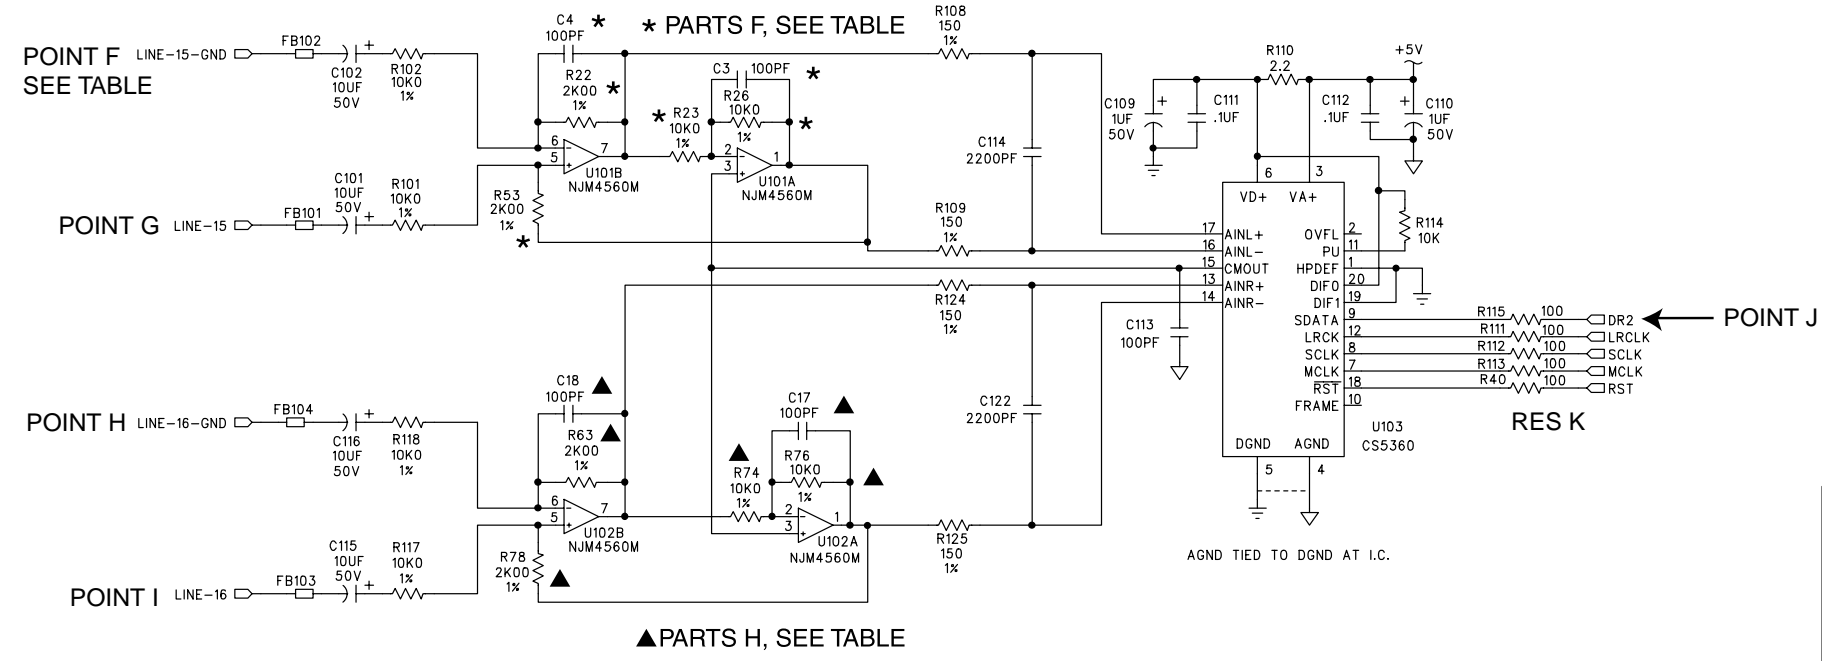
POINT F
SEE TABLE
LINE-15-GND
FB102
C102
10UF
50V
R102
10K0
1%
C4
100PF
*
* PARTS F, SEE TABLE
R22
2K00
1%
*
C3
100PF
*
R26
10K0
1%
*
R23
10K0
1%
*
6
5
7
U101B
NJM4560M
2
3
1
U101A
NJM4560M
R108
150
1%
R53
2K00
1%
*
POINT G
LINE-15
FB101
C101
10UF
50V
R101
10K0
1%
C114
2200PF
R109
150
1%
R110
2.2
+5V
C109
1UF
50V
C111
.1UF
C112
.1UF
C110
1UF
50V
6
3
VD+
VA+
R114
10K
17 AINL+
16 AINL-
15 CMOUT
13 AINR+
14 AINR-
OVFL 2
PU 11
HPDEF 1
DIF0 20
DIF1 19
SDATA 9
LRCK 12
SCLK 8
MCLK 7
$\overline{RST}$ 18
FRAME 10
R124
150
1%
C113
100PF
R115 100
R111 100
R112 100
R113 100
R40 100
DR2
LRCLK
SCLK
MCLK
RST
POINT J
RES K
U103
CS5360
DGND
AGND
5
4
AGND TIED TO DGND AT I.C.
C18
100PF
▲
R63
2K00
▲
C17
100PF
▲
R76
10K0
1%
▲
R74
10K0
1%
POINT H
LINE-16-GND
FB104
C116
10UF
50V
R118
10K0
1%
6
5
7
U102B
NJM4560M
2
3
1
U102A
NJM4560M
C122
2200PF
R125
150
1%
R78
2K00
1%
▲
POINT I
LINE-16
FB103
C115
10UF
50V
R117
10K0
1%
▲PARTS H, SEE TABLE